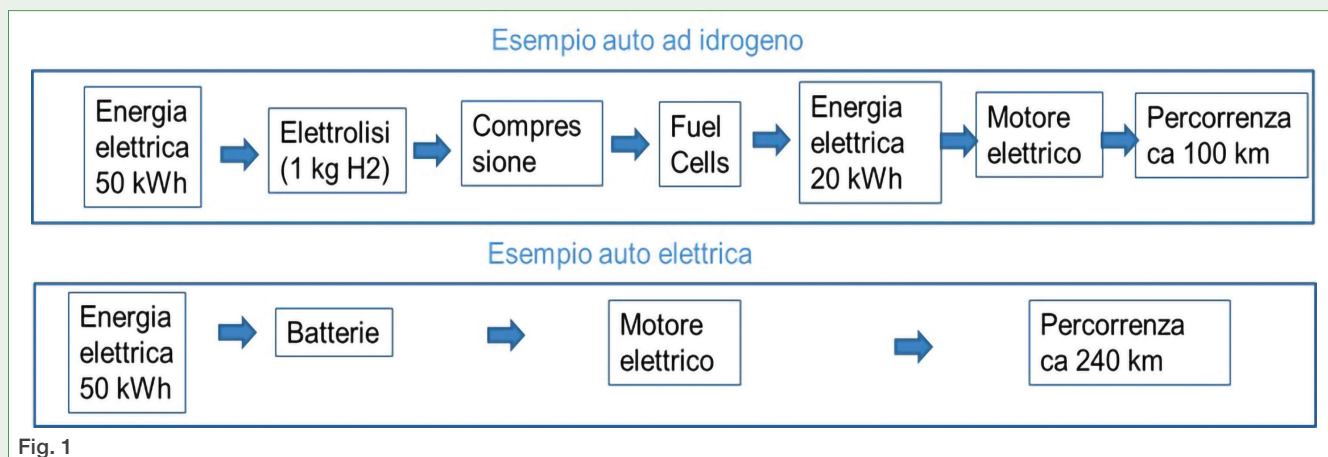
Esempio auto ad idrogeno

Energia elettrica 50 kWh

Elettrolisi (1 kg H2)

Compres sione

Fuel Cells

Energia elettrica 20 kWh

Motore elettrico

Percorrenza ca 100 km

Esempio auto elettrica

Energia elettrica 50 kWh

Batterie

Motore elettrico

Percorrenza ca 240 km

Fig. 1